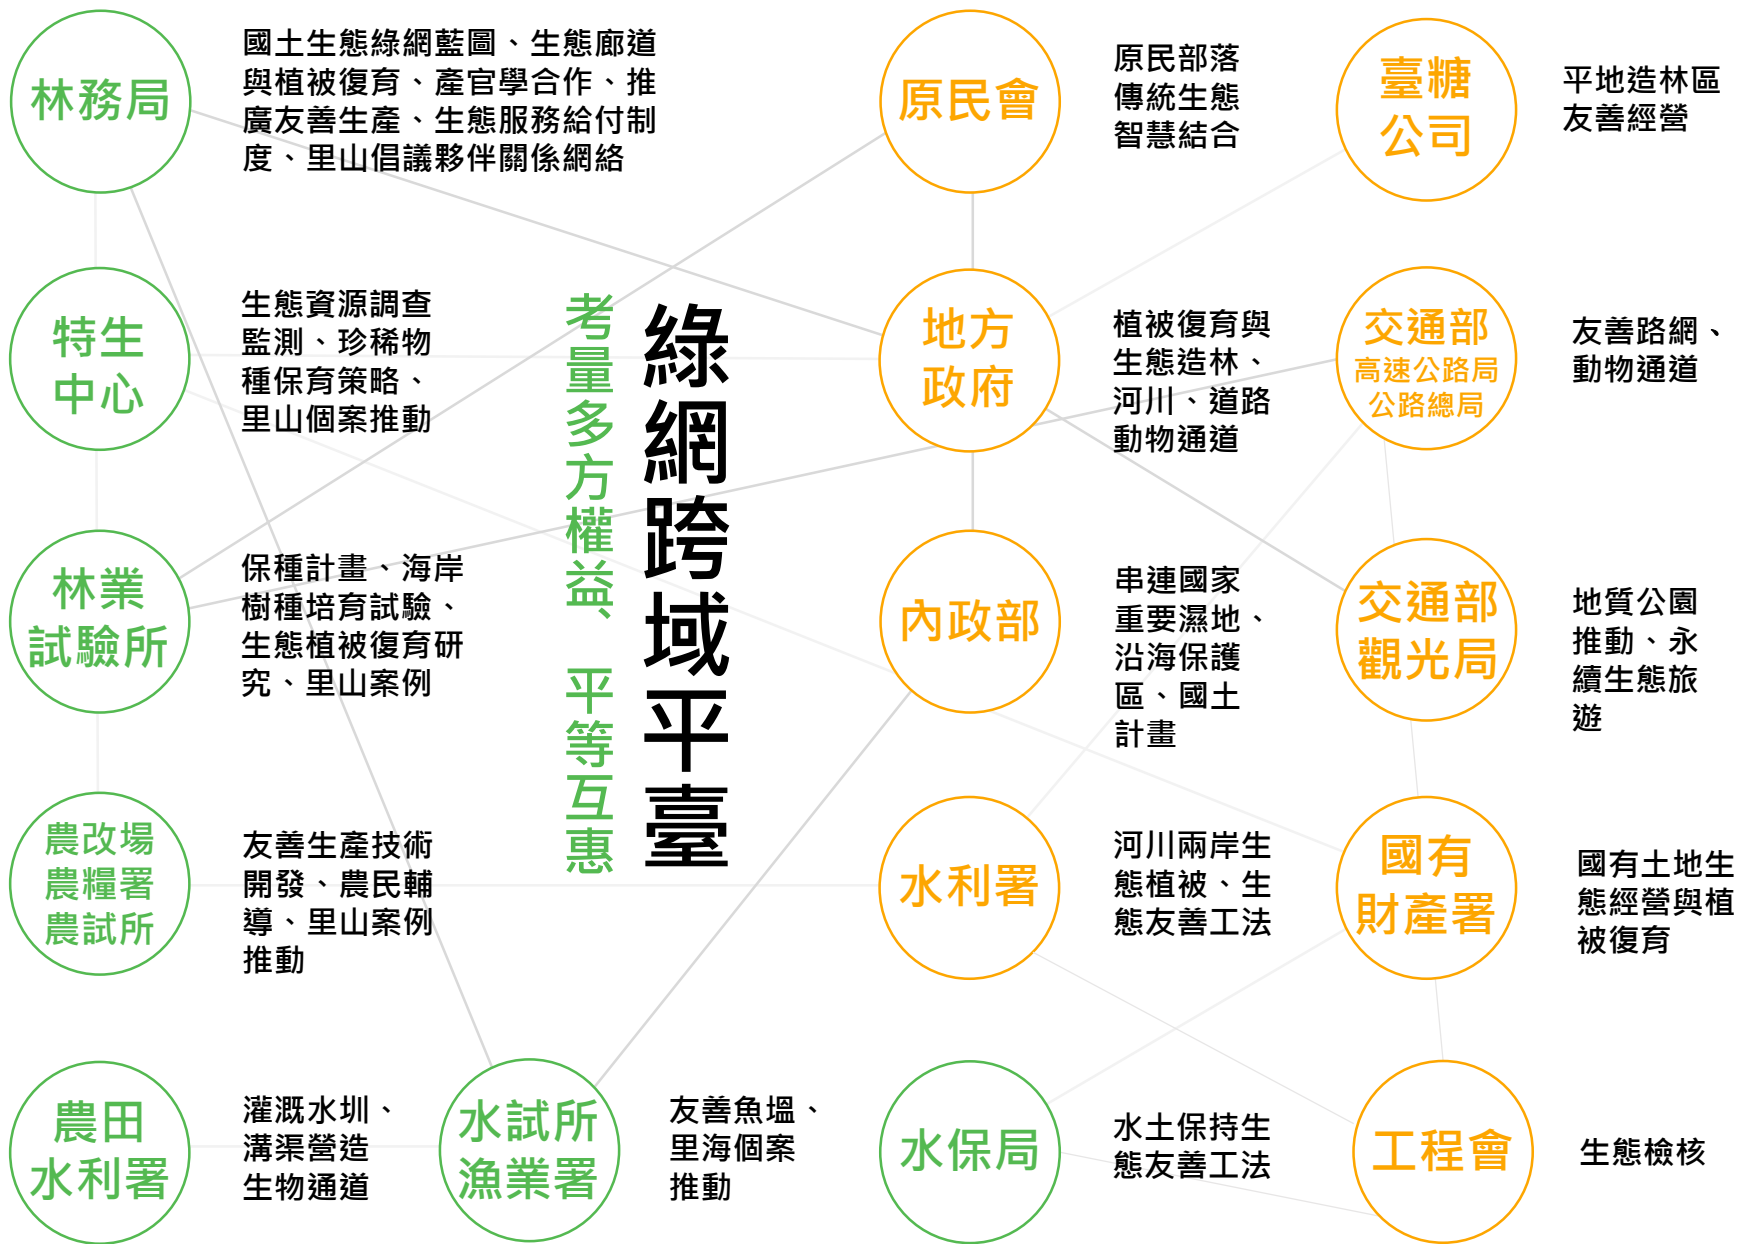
林務局

國土生態綠網藍圖、生態廊道與植被復育、產官學合作、推廣友善生產、生態服務給付制度、里山倡議夥伴關係網絡

特生中心

生態資源調查監測、珍稀物種保育策略、里山個案推動

林業試驗所

保種計畫、海岸樹種培育試驗、生態植被復育研究、里山案例

農改場
農糧署
農試所

友善生產技術開發、農民輔導、里山案例推動

農田水利署

灌溉水圳、溝渠營造生物通道

水試所
漁業署

友善魚塭、里海個案推動

考量多方權益　平等互惠

綠網跨域平臺

原民會

原民部落傳統生態智慧結合

地方政府

植被復育與生態造林、河川、道路動物通道

內政部

串連國家重要濕地、沿海保護區、國土計畫

水利署

河川兩岸生態植被、生態友善工法

水保局

水土保持生態友善工法

臺糖公司

平地造林區友善經營

交通部
高速公路局
公路總局

友善路網、動物通道

交通部觀光局

地質公園推動、永續生態旅遊

國有財產署

國有土地生態經營與植被復育

工程會

生態檢核